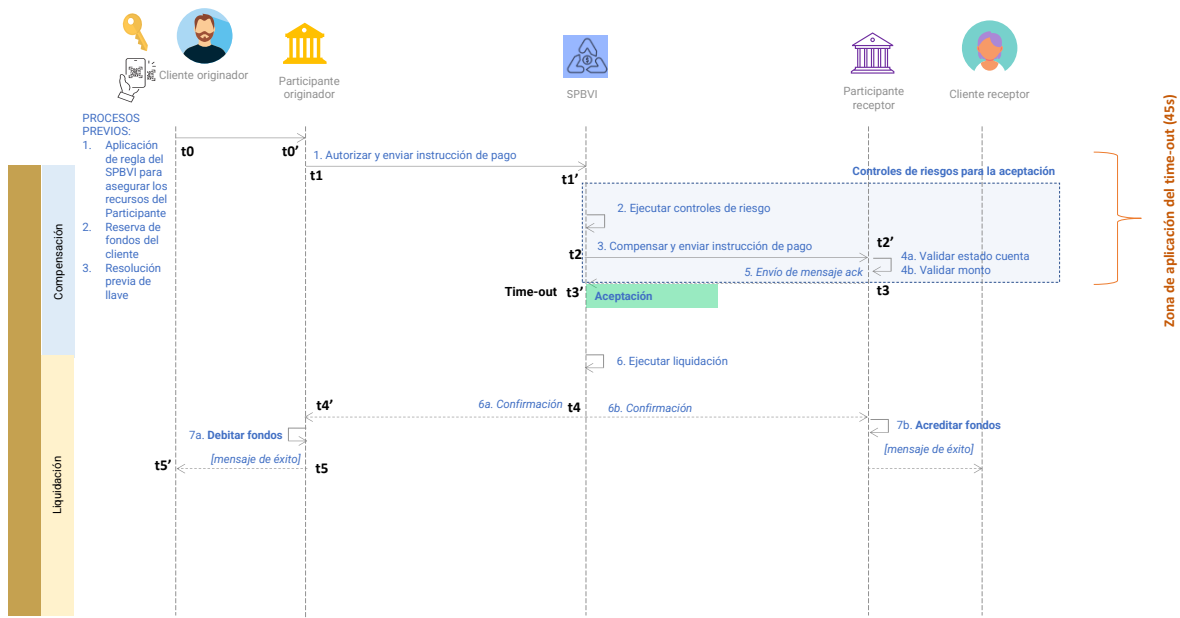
Cliente originador

Participante originador

SPBVI

Participante receptor

Cliente receptor

PROCESOS PREVIOS:
1. Aplicación de regla del SPBVI para asegurar los recursos del Participante
2. Reserva de fondos del cliente
3. Resolución previa de llave

Compensación

Liquidación

t0

t0'

1. Autorizar y enviar instrucción de pago

t1

t1'

Controles de riesgos para la aceptación

2. Ejecutar controles de riesgo

3. Compensar y enviar instrucción de pago

t2

t2'

4a. Validar estado cuenta
4b. Validar monto

5. Envío de mensaje ack

Time-out t3'

Aceptación

t3

6. Ejecutar liquidación

t4'

6a. Confirmación

t4

6b. Confirmación

7a. Debitar fondos

7b. Acreditar fondos

[mensaje de éxito]

t5'

t5

[mensaje de éxito]

Zona de aplicación del time-out (45s)